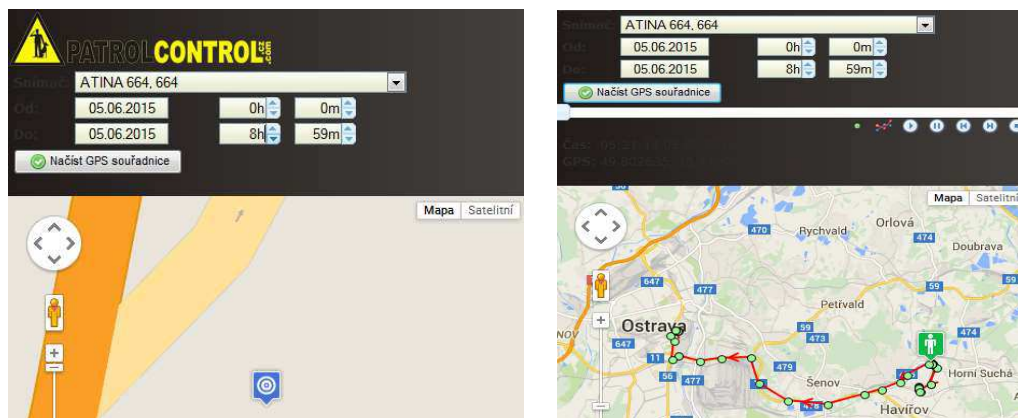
PATROLCONTROL.cz .com

Snímač: ATINA 664, 664
Od: 05.06.2015 0h 0m
Do: 05.06.2015 8h 59m
Načíst GPS souřadnice

Mapa Satelitní

Snímač: ATINA 664, 664
Od: 05.06.2015 0h 0m
Do: 05.06.2015 8h 59m
Načíst GPS souřadnice

Čas: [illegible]
GPS: 49.80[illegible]

Mapa Satelitní

470 Rychvald Orlová 474 Doubrava 647 477 59 Petřvald 59 473 474 Ostrava 647 11 479 Horní Suchá 56 477 Šenov 474 Havířov